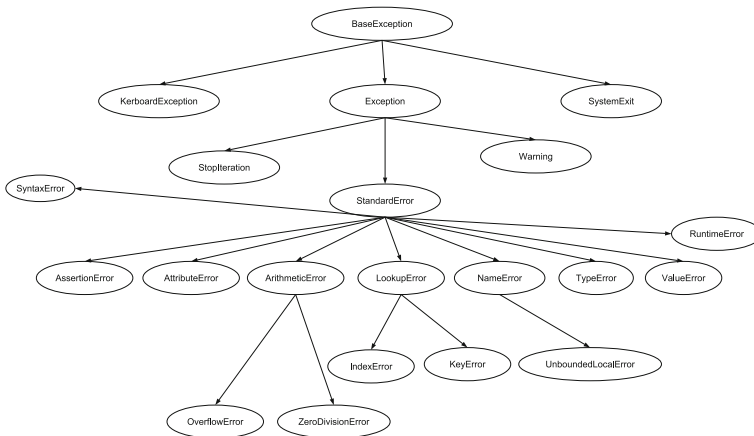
BaseException

KerboardException

Exception

SystemExit

StopIteration

Warning

SyntaxError

StandardError

RuntimeError

AssertionError

AttributeError

ArithmeticError

LookupError

NameError

TypeError

ValueError

IndexError

KeyError

UnboundedLocalError

OverflowError

ZeroDivisionError